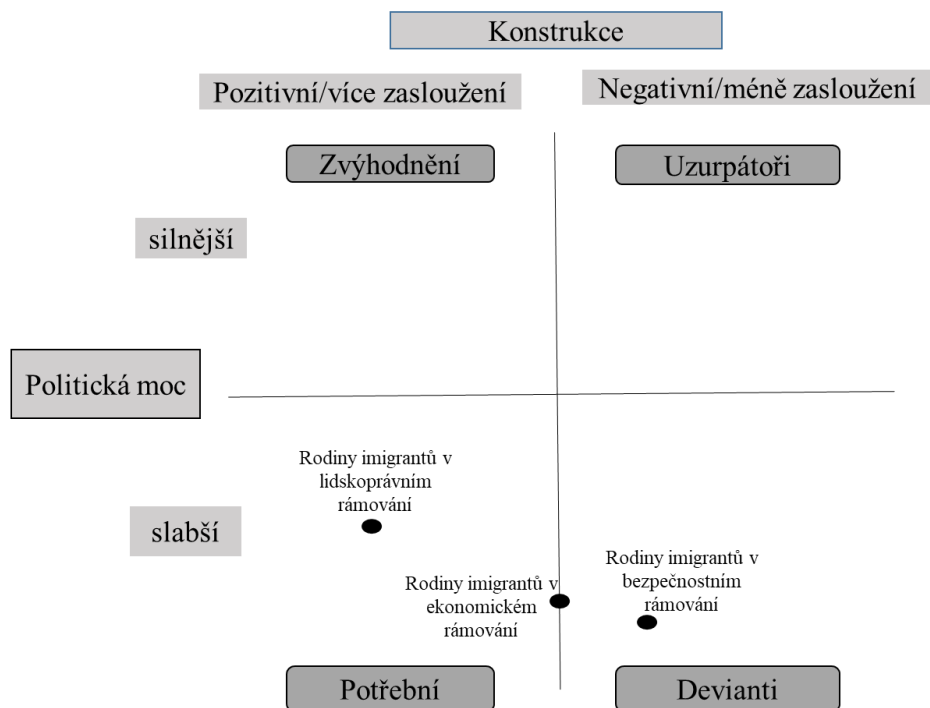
Konstrukce

Pozitivní/více zasloužení

Negativní/méně zasloužení

Zvýhodnění

Uzurpátoři

silnější

Politická moc

Rodiny imigrantů v lidskoprávním rámování

slabší

Rodiny imigrantů v bezpečnostním rámování

Rodiny imigrantů v ekonomickém rámování

Potřební

Devianti